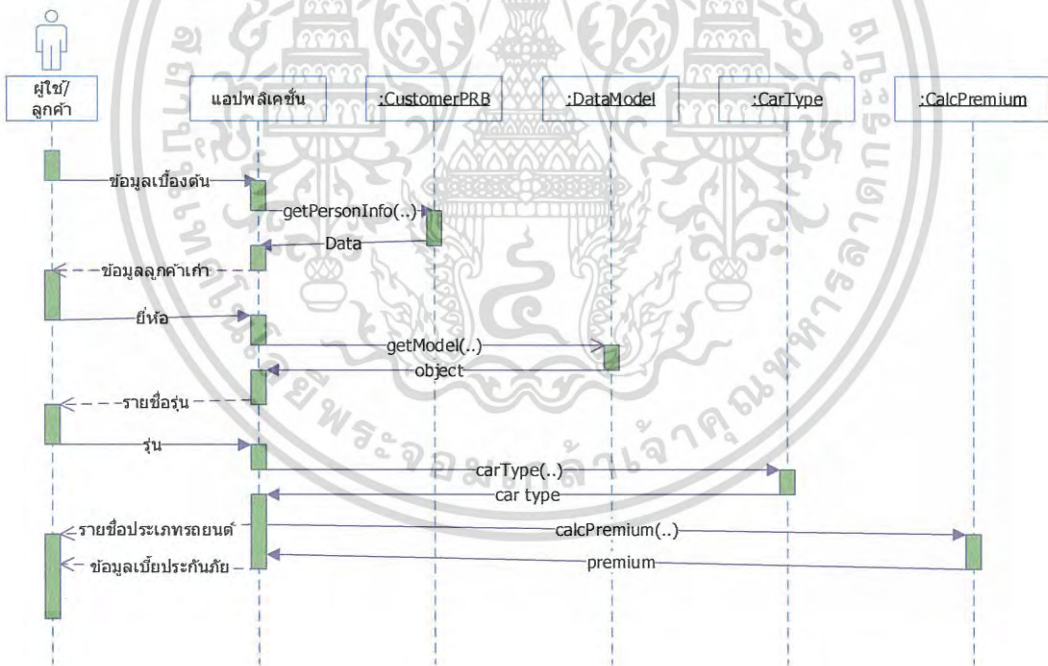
ผู้ใช้/ลูกค้า

แอปพลิเคชั่น

:CustomerPRB

:DataModel

:CarType

:CalcPremium

ข้อมูลเบื้องต้น

getPersonInfo(..)

Data

ข้อมูลลูกค้าเก่า

ยี่ห้อ

getModel(..)

object

รายชื่อรุ่น

รุ่น

carType(..)

car type

รายชื่อประเภทรถยนต์

calcPremium(..)

ข้อมูลเบี้ยประกันภัย

premium